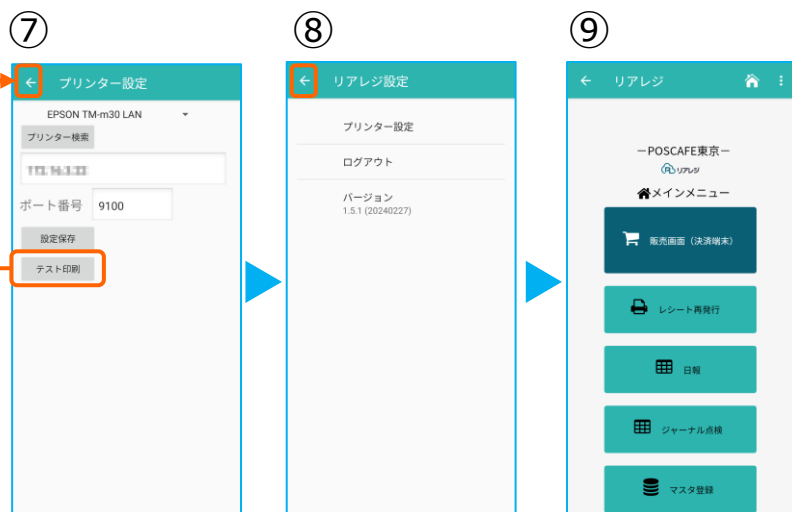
⑦

←　プリンター設定

EPSON TM-m30 LAN

プリンター検索

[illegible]

ポート番号　9100

設定保存

テスト印刷

⑧

←　リアレジ設定

プリンター設定

ログアウト

バージョン
1.5.1 (20240227)

⑨

←　リアレジ

ーPOSCAFE東京ー

リアレジ

メインメニュー

販売画面（決済端末）

レシート再発行

日報

ジャーナル点検

マスタ登録